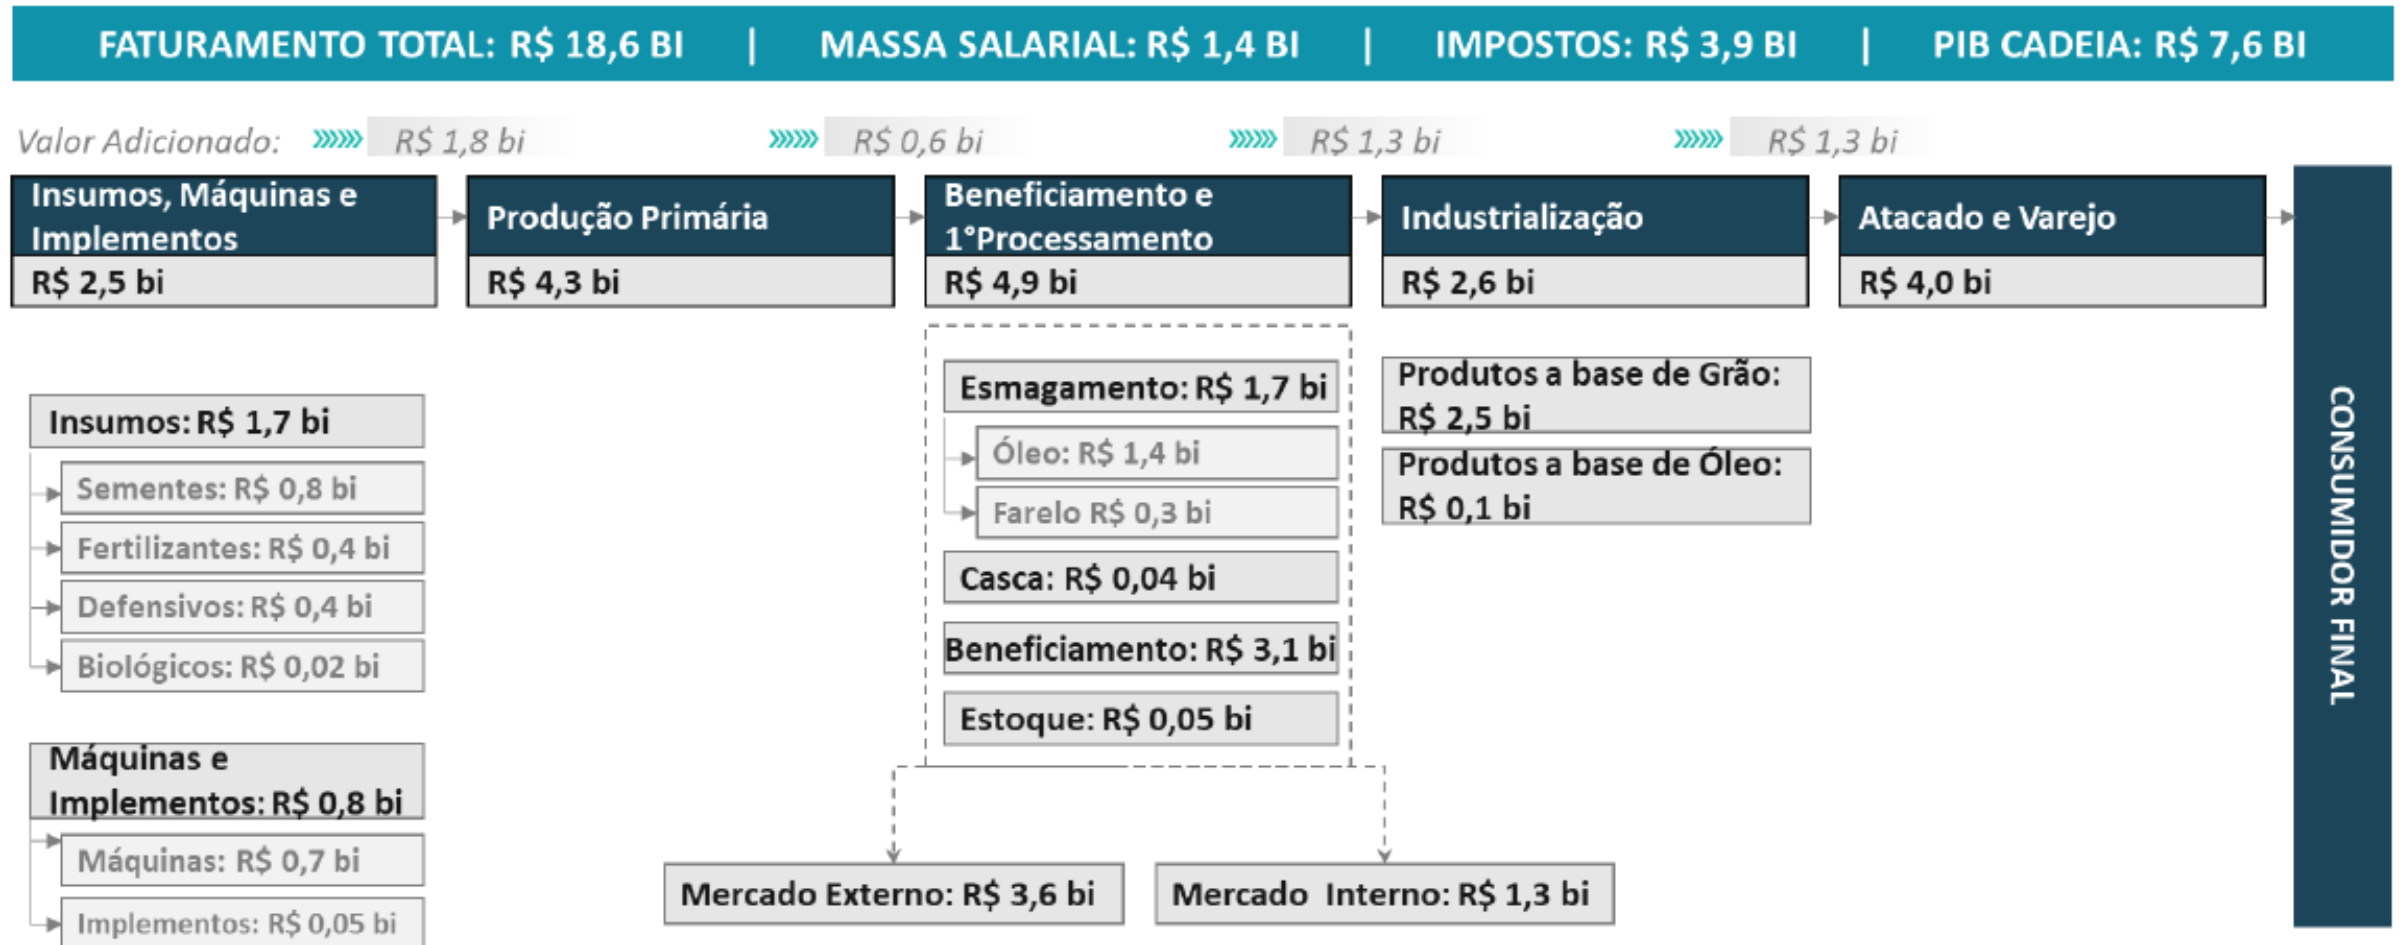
FATURAMENTO TOTAL: R$ 18,6 BI | MASSA SALARIAL: R$ 1,4 BI | IMPOSTOS: R$ 3,9 BI | PIB CADEIA: R$ 7,6 BI

Valor Adicionado: R$ 1,8 bi R$ 0,6 bi R$ 1,3 bi R$ 1,3 bi

Insumos, Máquinas e Implementos
R$ 2,5 bi

Produção Primária
R$ 4,3 bi

Beneficiamento e 1°Processamento
R$ 4,9 bi

Industrialização
R$ 2,6 bi

Atacado e Varejo
R$ 4,0 bi

CONSUMIDOR FINAL

Insumos: R$ 1,7 bi
Sementes: R$ 0,8 bi
Fertilizantes: R$ 0,4 bi
Defensivos: R$ 0,4 bi
Biológicos: R$ 0,02 bi

Máquinas e Implementos: R$ 0,8 bi
Máquinas: R$ 0,7 bi
Implementos: R$ 0,05 bi

Esmagamento: R$ 1,7 bi
Óleo: R$ 1,4 bi
Farelo R$ 0,3 bi
Casca: R$ 0,04 bi
Beneficiamento: R$ 3,1 bi
Estoque: R$ 0,05 bi

Produtos a base de Grão: R$ 2,5 bi
Produtos a base de Óleo: R$ 0,1 bi

Mercado Externo: R$ 3,6 bi
Mercado Interno: R$ 1,3 bi